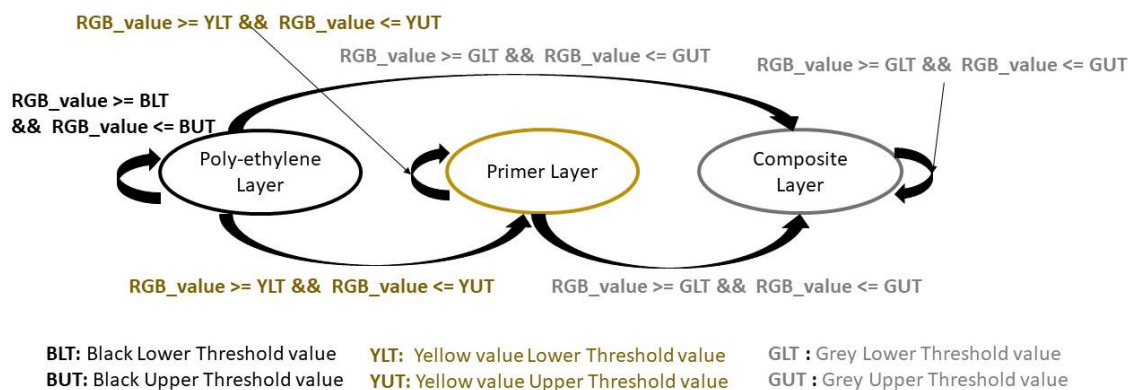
RGB_value >= YLT && RGB_value <= YUT

RGB_value >= GLT && RGB_value <= GUT

RGB_value >= GLT && RGB_value <= GUT

RGB_value >= BLT && RGB_value <= BUT

Poly-ethylene Layer

Primer Layer

Composite Layer

RGB_value >= YLT && RGB_value <= YUT

RGB_value >= GLT && RGB_value <= GUT

**BLT:** Black Lower Threshold value
**BUT:** Black Upper Threshold value

**YLT:** Yellow value Lower Threshold value
**YUT:** Yellow value Upper Threshold value

**GLT :** Grey Lower Threshold value
**GUT :** Grey Upper Threshold value